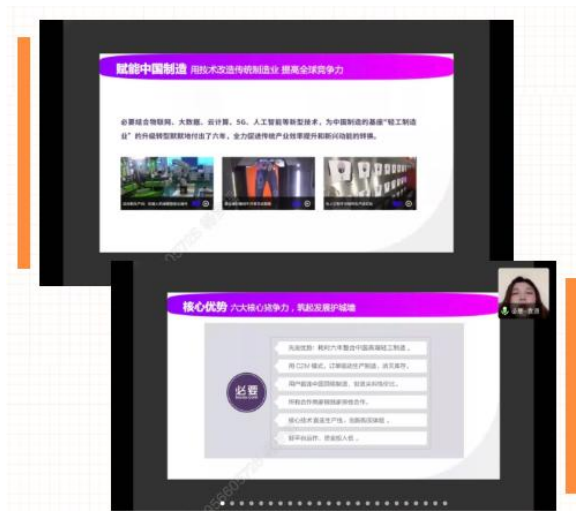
赋能中国制造 用技术改造传统制造业 提高全球竞争力

必要结合物联网、大数据、云计算、5G、人工智能等新型技术，为中国制造的基盘"轻工制造业"的升级转型默默地付出了六年，全力促进传统产业效率提升和新旧动能的转换。

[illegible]

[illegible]

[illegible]

核心优势 六大核心竞争力，筑起发展护城墙

必要

先发优势：耗时六年整合中国高端轻工制造。

用 C2M 模式，以销定产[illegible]

用户直连中国顶级制造，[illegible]

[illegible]

核心技术适配生产线，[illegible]

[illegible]